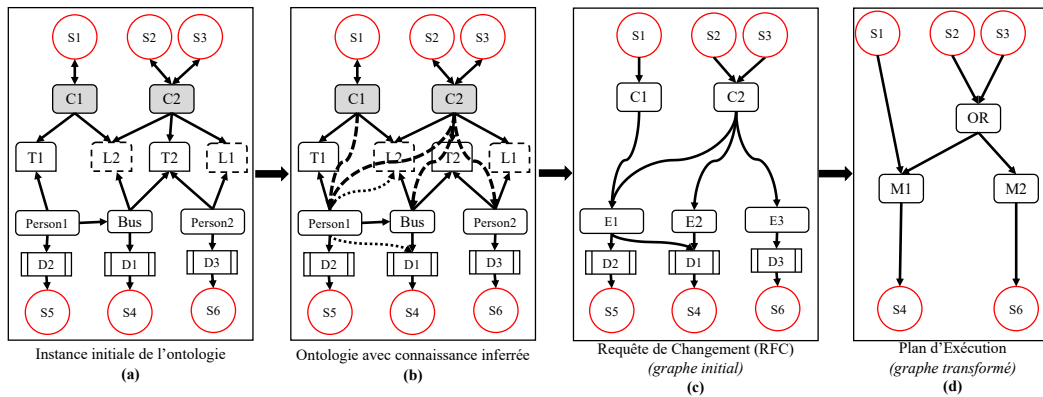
S1
S2
S3
C1
C2
T1
L2
T2
L1
Person1
Bus
Person2
D2
D1
D3
S5
S4
S6
Instance initiale de l'ontologie
(a)

S1
S2
S3
C1
C2
T1
L2
T2
L1
Person1
Bus
Person2
D2
D1
D3
S5
S4
S6
Ontologie avec connaissance inferrée
(b)

S1
S2
S3
C1
C2
E1
E2
E3
D2
D1
D3
S5
S4
S6
Requête de Changement (RFC)
(graphe initial)
(c)

S1
S2
S3
OR
M1
M2
S4
S6
Plan d'Exécution
(graphe transformé)
(d)